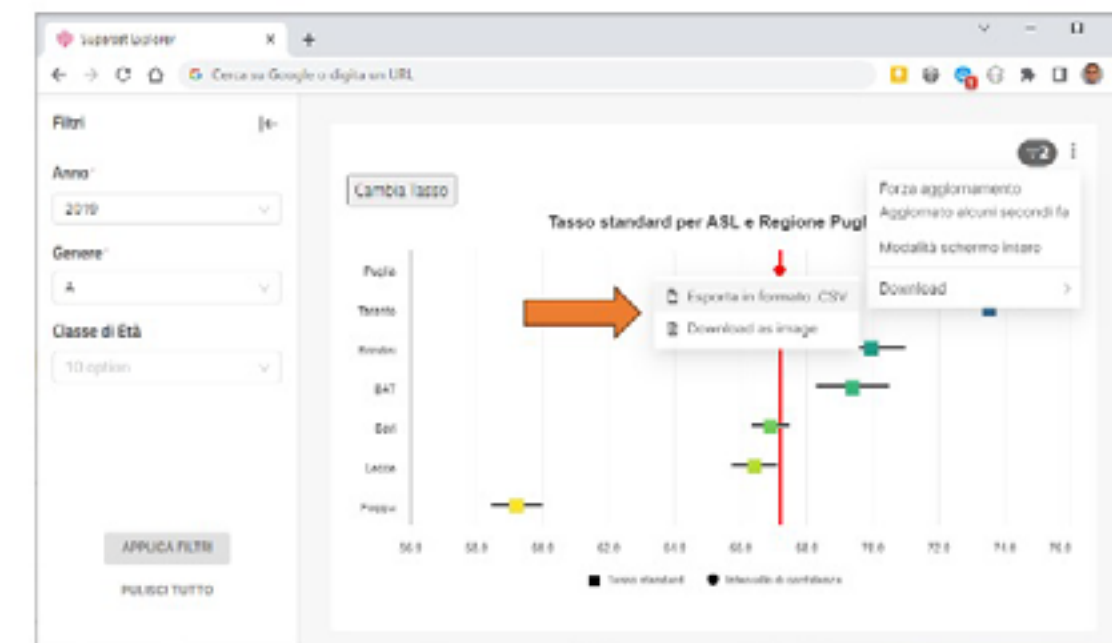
Superset Explorer
Cerca su Google o digita un URL

Filtri
Anno
2019
Genere
A
Classe di Età
10 option
APPLICA FILTRI
PULISCI TUTTO

Cambia Tasso
Tasso standard per ASL e Regione Pugl

2

Forza aggiornamento
Aggiornato alcuni secondi fa
Modalità schermo intero
Download

Esporta in formato .CSV
Download as image

Puglia
Taranto
Brindisi
BAT
Bari
Lecce
Foggia

56.0
58.0
60.0
62.0
64.0
66.0
68.0
70.0
72.0
74.0
76.0

Tasso standard
Intervallo di confidenza